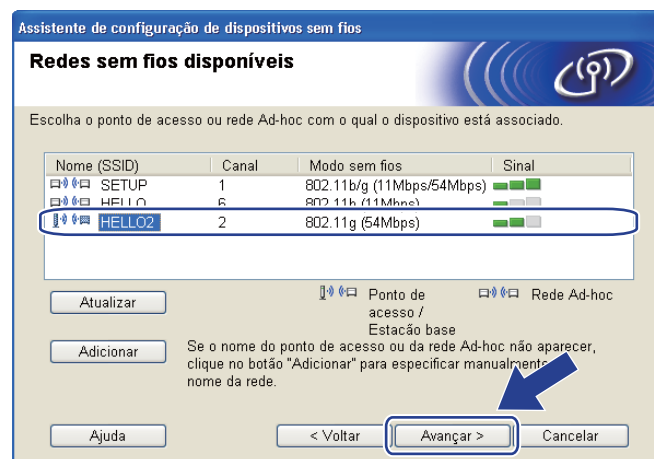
Assistente de configuração de dispositivos sem fios

Redes sem fios disponíveis

Escolha o ponto de acesso ou rede Ad-hoc com o qual o dispositivo está associado.

| Nome (SSID) | Canal | Modo sem fios | Sinal |
|---|---|---|---|
| SETUP | 1 | 802.11b/g (11Mbps/54Mbps) | |
| HELLO | 6 | 802.11b (11Mbps) | |
| HELLO2 | 2 | 802.11g (54Mbps) | |

Atualizar

Ponto de acesso / Estação base

Rede Ad-hoc

Adicionar

Se o nome do ponto de acesso ou da rede Ad-hoc não aparecer, clique no botão "Adicionar" para especificar manualmente o nome da rede.

Ajuda

< Voltar

Avançar >

Cancelar